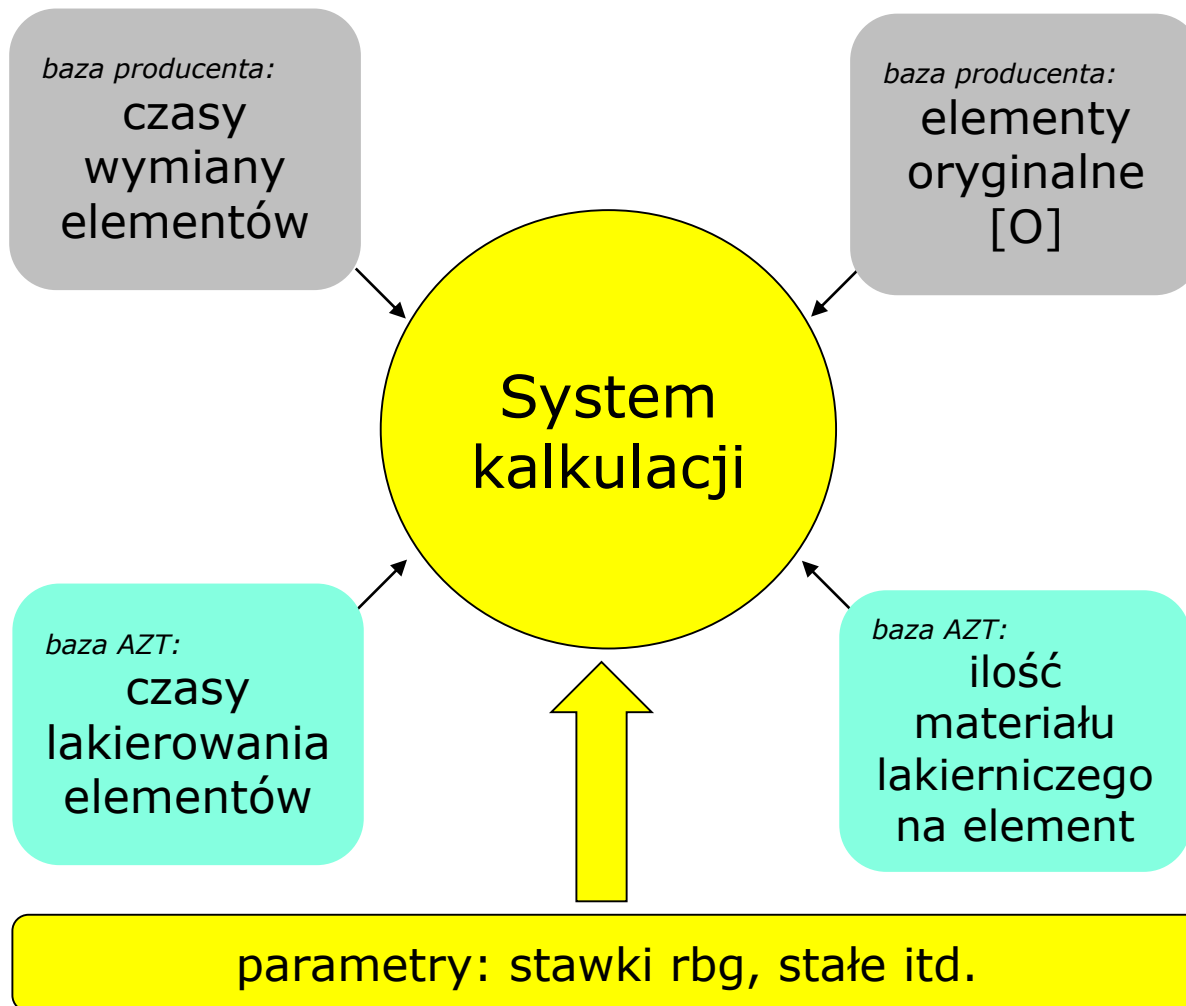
baza producenta:
czasy wymiany elementów

baza producenta:
elementy oryginalne [O]

System kalkulacji

baza AZT:
czasy lakierowania elementów

baza AZT:
ilość materiału lakierniczego na element

parametry: stawki rbg, stałe itd.